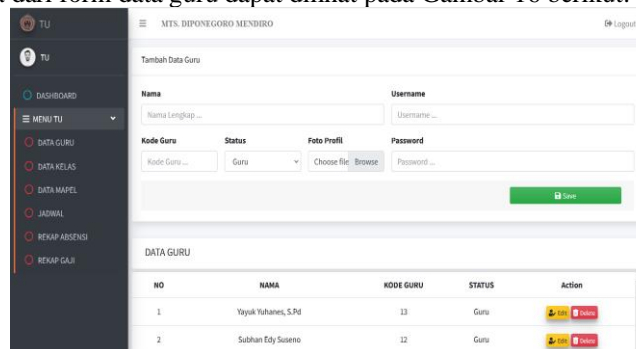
t dari form data guru dapat dilihat pada Gambar 16 berikut.

TU

TU

DASHBOARD

MENU TU

DATA GURU

DATA KELAS

DATA MAPEL

JADWAL

REKAP ABSENSI

REKAP GAJI

MTS. DIPONEGORO MENDIRO

Logout

Tambah Data Guru

Nama

Nama Lengkap ...

Username

Username ...

Kode Guru

Kode Guru ...

Status

Guru

Foto Profil

Choose file Browse

Password

Password ...

Save

DATA GURU

| NO | NAMA | KODE GURU | STATUS | Action |
|---|---|---|---|---|
| 1 | Yayuk Yuhanes, S.Pd | 13 | Guru | Edit Delete |
| 2 | Subhan Edy Suseno | 12 | Guru | Edit Delete |